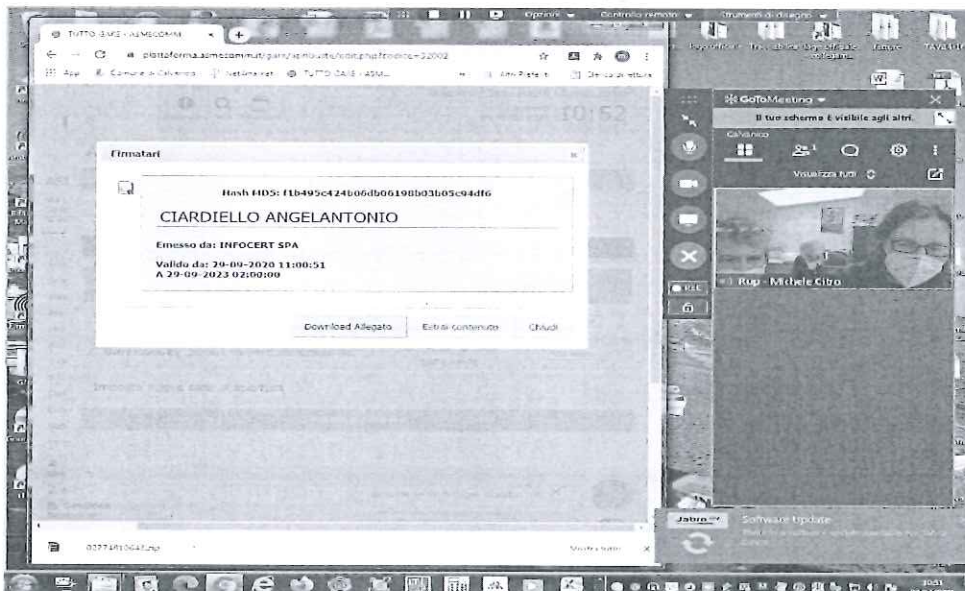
TUTTO GARE - ASMECOMM

piattaforma.asmecomm.it/gare/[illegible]

Opzioni Controllo remoto Strumenti di disegno

Firmatari

Hash MD5: f1b495c424b06db06198b03b05c94df6

CIARDIELLO ANGELANTONIO

Emesso da: INFOCERT SPA

Valido da: 29-09-2020 11:00:51
A 29-09-2023 02:00:00

Download Allegato Estrai contenuto Chiudi

GoToMeeting

Il tuo schermo è visibile agli altri.

Calvanico

Visualizza tutti

Rup - Michele Citro

Jabra

Software Update

Mostra tutto